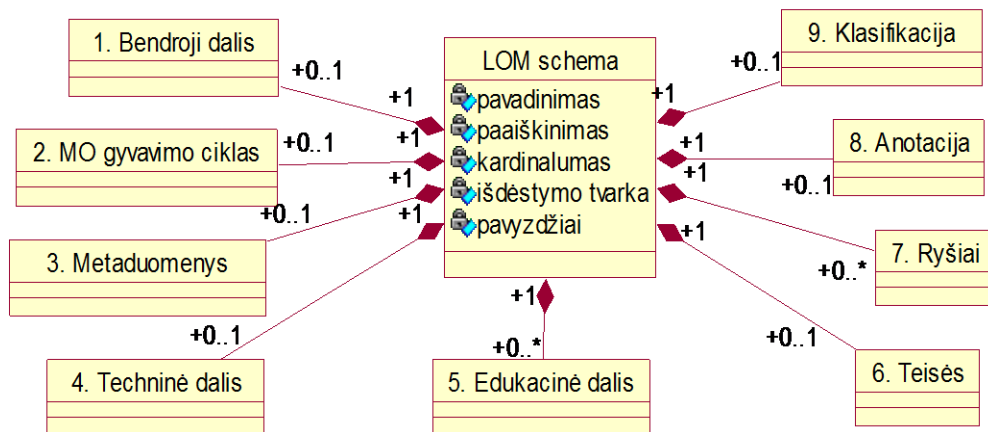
1. Bendroji dalis

+0..1

+1

2. MO gyvavimo ciklas

+0..1

+1

+1

+0..1

+1

3. Metaduomenys

+0..1

4. Techninė dalis

LOM schema

pavadinimas
paaiškinimas
kardinalumas
išdėstymo tvarka
pavyzdžiai

+1

+0..*

5. Edukacinė dalis

9. Klasifikacija

+0..1

+1

+1

8. Anotacija

+1

+0..1

7. Ryšiai

+0..*

+1

+0..1

6. Teisės